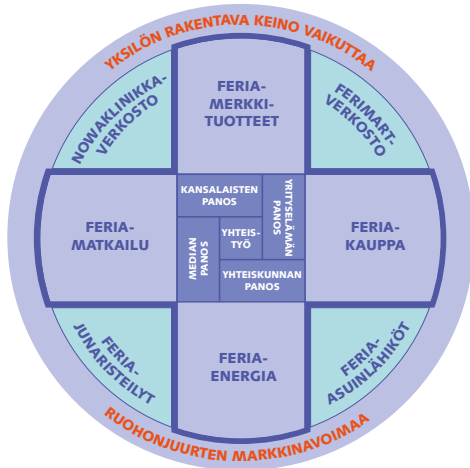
YKSILÖN RAKENTAVA KEINO VAIKUTTAA

NOWAKLINIKKA-VERKOSTO

FERIA-MERKKI-TUOTTEET

FERIMART-VERKOSTO

FERIA-MATKAILU

KANSALAISTEN PANOS

YRITYSELÄMÄN PANOS

MEDIAN PANOS

YHTEIS-TYÖ

YHTEISKUNNAN PANOS

FERIA-KAUPPA

FERIA-JUNARISTEILYT

FERIA-ENERGIA

FERIA-ASUINLÄHIÖT

RUOHONJUURTEN MARKKINAVOIMAA